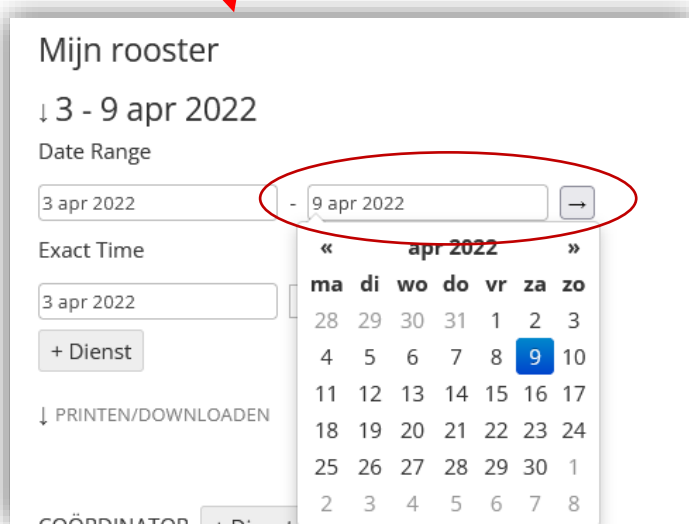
Mijn rooster

↓ 3 - 9 apr 2022

Date Range

3 apr 2022 - 9 apr 2022 →

Exact Time

3 apr 2022

+ Dienst

↓ PRINTEN/DOWNLOADEN

COÖRDINATOR + Dienst

| « | | | apr 2022 | | | » |
|---|---|---|---|---|---|---|
| ma | di | wo | do | vr | za | zo |
| 28 | 29 | 30 | 31 | 1 | 2 | 3 |
| 4 | 5 | 6 | 7 | 8 | 9 | 10 |
| 11 | 12 | 13 | 14 | 15 | 16 | 17 |
| 18 | 19 | 20 | 21 | 22 | 23 | 24 |
| 25 | 26 | 27 | 28 | 29 | 30 | 1 |
| 2 | 3 | 4 | 5 | 6 | 7 | 8 |